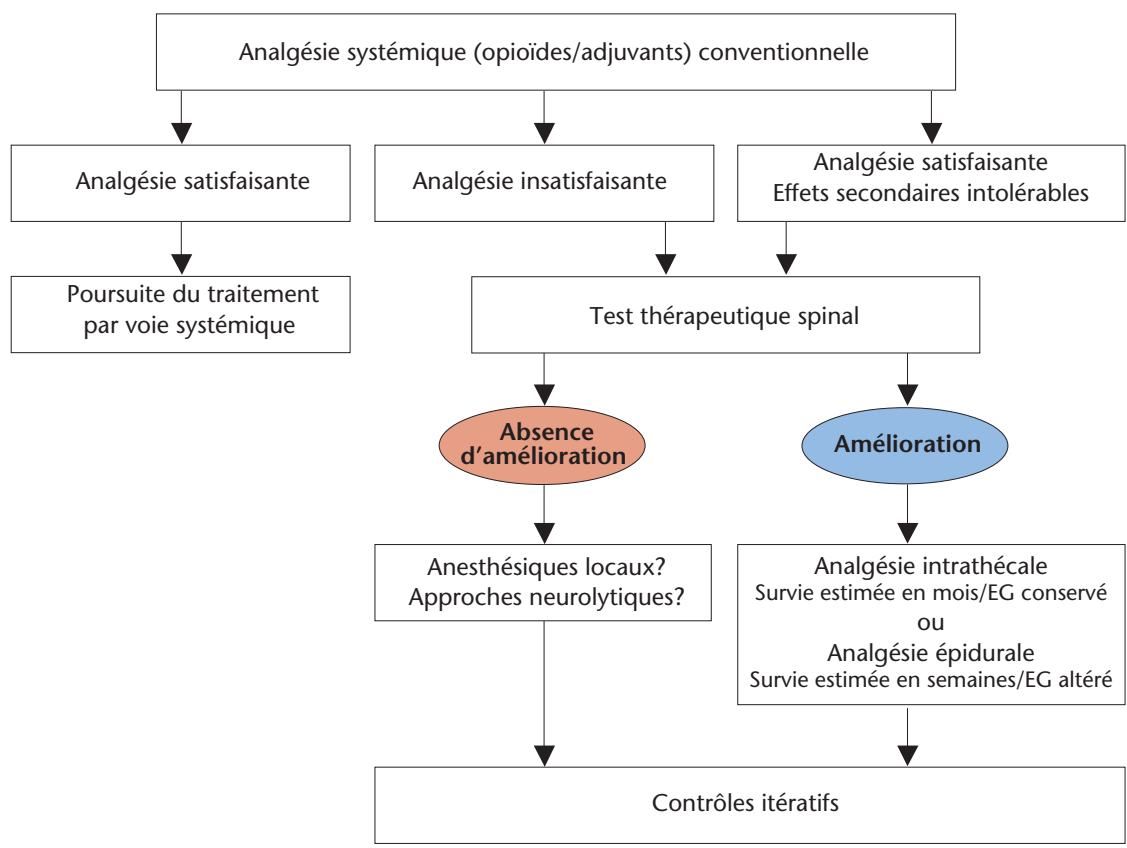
Analgésie systémique (opioïdes/adjuvants) conventionnelle

Analgésie satisfaisante

Analgésie insatisfaisante

Analgésie satisfaisante
Effets secondaires intolérables

Poursuite du traitement par voie systémique

Test thérapeutique spinal

Absence d'amélioration

Amélioration

Anesthésiques locaux?
Approches neurolytiques?

Analgésie intrathécale
Survie estimée en mois/EG conservé
ou
Analgésie épidurale
Survie estimée en semaines/EG altéré

Contrôles itératifs